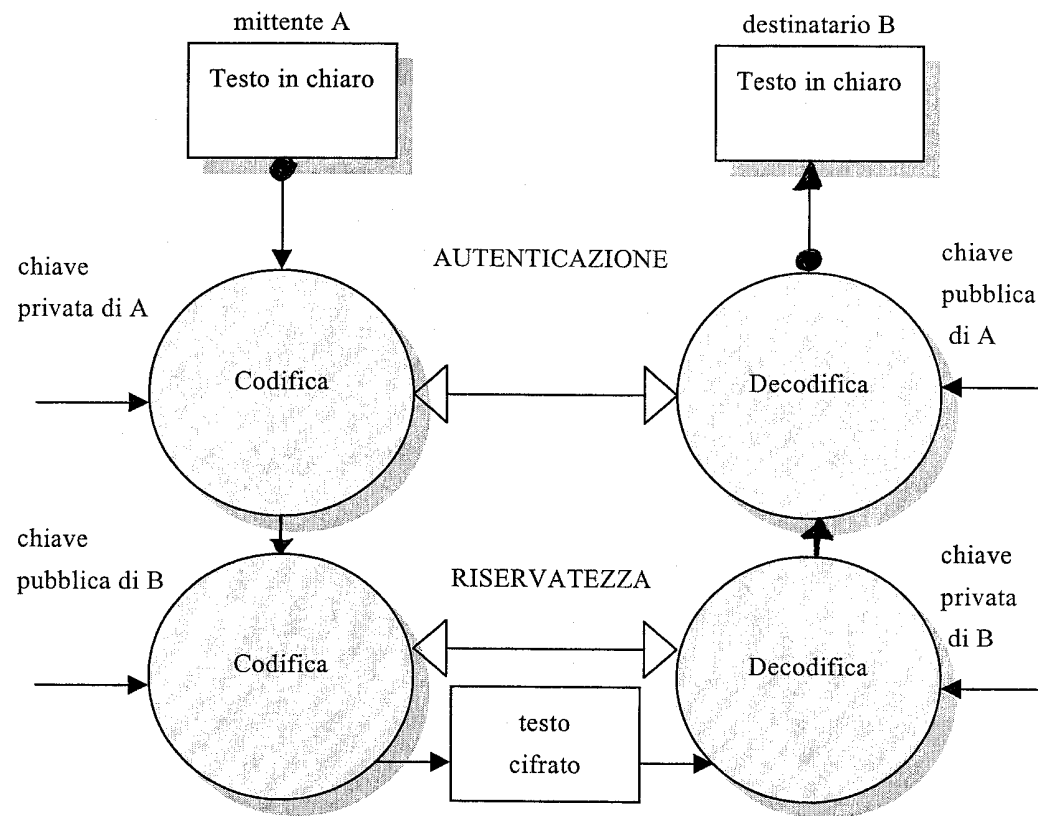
mittente A

Testo in chiaro

destinatario B

Testo in chiaro

chiave privata di A

AUTENTICAZIONE

chiave pubblica di A

Codifica

Decodifica

chiave pubblica di B

RISERVATEZZA

chiave privata di B

Codifica

Decodifica

testo cifrato